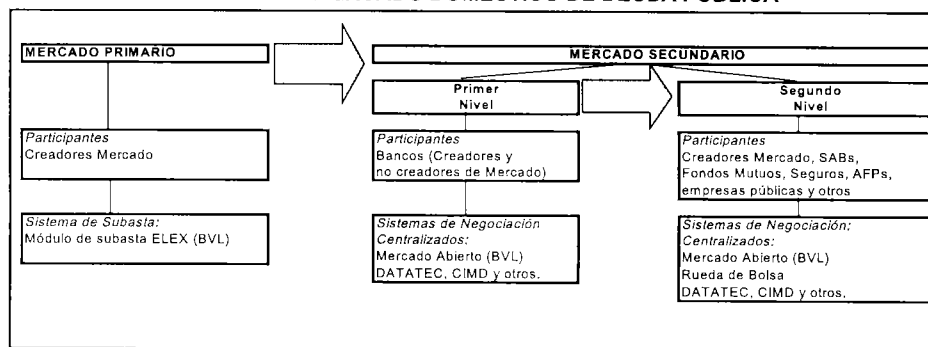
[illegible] DOMÉSTICO DE DEUDA PÚBLICA

MERCADO PRIMARIO

Participantes
Creadores Mercado

Sistema de Subasta:
Módulo de subasta ELEX (BVL)

MERCADO SECUNDARIO

Primer Nivel

Participantes
Bancos (Creadores y no creadores de Mercado)

Sistemas de Negociación Centralizados:
Mercado Abierto (BVL)
DATATEC, CIMD y otros.

Segundo Nivel

Participantes
Creadores Mercado, SABs, Fondos Mutuos, Seguros, AFPs, empresas públicas y otros

Sistemas de Negociación: Centralizados:
Mercado Abierto (BVL)
Rueda de Bolsa
DATATEC, CIMD y otros.